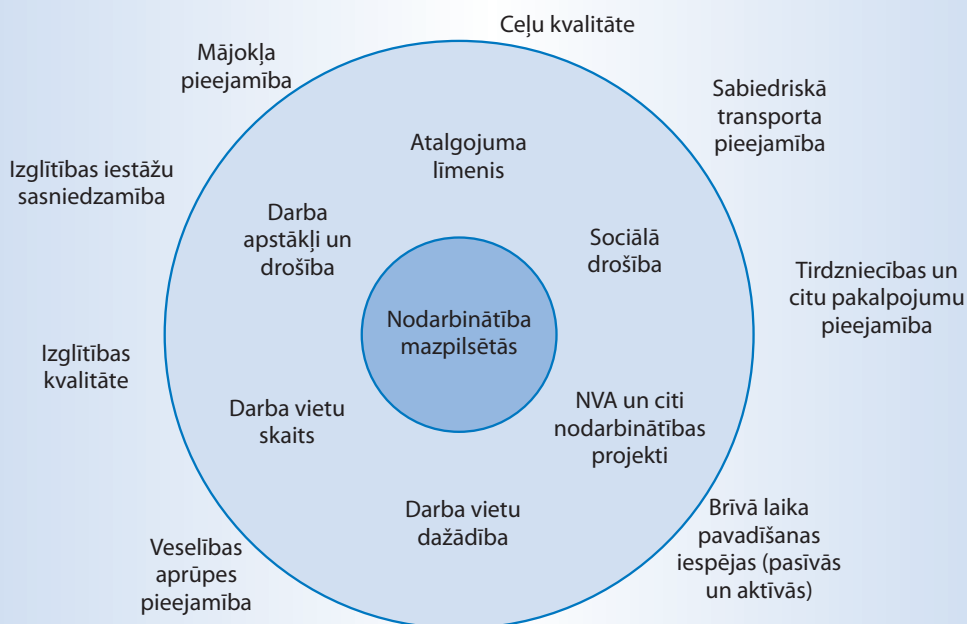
Ceļu kvalitāte

Mājokļa pieejamība

Sabiedriskā transporta pieejamība

Izglītības iestāžu sasniedzamība

Atalgojuma līmenis

Darba apstākļi un drošība

Sociālā drošība

Tirdzniecības un citu pakalpojumu pieejamība

Nodarbinātība mazpilsētās

Izglītības kvalitāte

Darba vietu skaits

NVA un citi nodarbinātības projekti

Darba vietu dažādība

Brīvā laika pavadīšanas iespējas (pasīvās un aktīvās)

Veselības aprūpes pieejamība